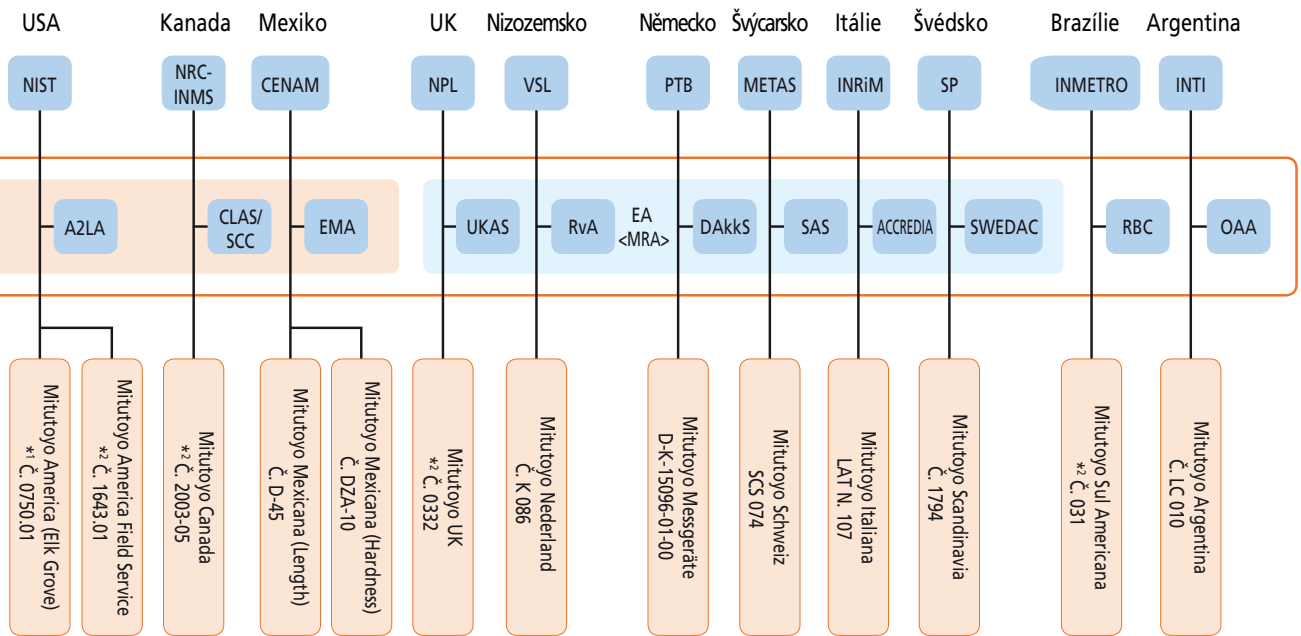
USA Kanada Mexiko UK Nizozemsko Německo Šývcarsko Itálie Švédsko Brazílie Argentina

NIST NRC-INMS CENAM NPL VSL PTB METAS INRiM SP INMETRO INTI

A2LA CLAS/SCC EMA UKAS RvA EA <MRA> DAkkS SAS ACCREDIA SWEDAC RBC OAA

Mitutoyo America (Elk Grove) *1 Č. 0750.01

Mitutoyo America Field Service *2 Č. 1643.01

Mitutoyo Canada *2 Č. 2003-05

Mitutoyo Mexicana (Length) Č. D-45

Mitutoyo Mexicana (Hardness) Č. DZA-10

Mitutoyo UK *2 Č. 0332

Mitutoyo Nederland Č. K 086

Mitutoyo Messgeräte D-K-15096-01-00

Mitutoyo Schweiz SCS 074

Mitutoyo Italiana LAT N. 107

Mitutoyo Scandinavia Č. 1794

Mitutoyo Sul Americana *2 Č. 031

Mitutoyo Argentina Č. LC 010